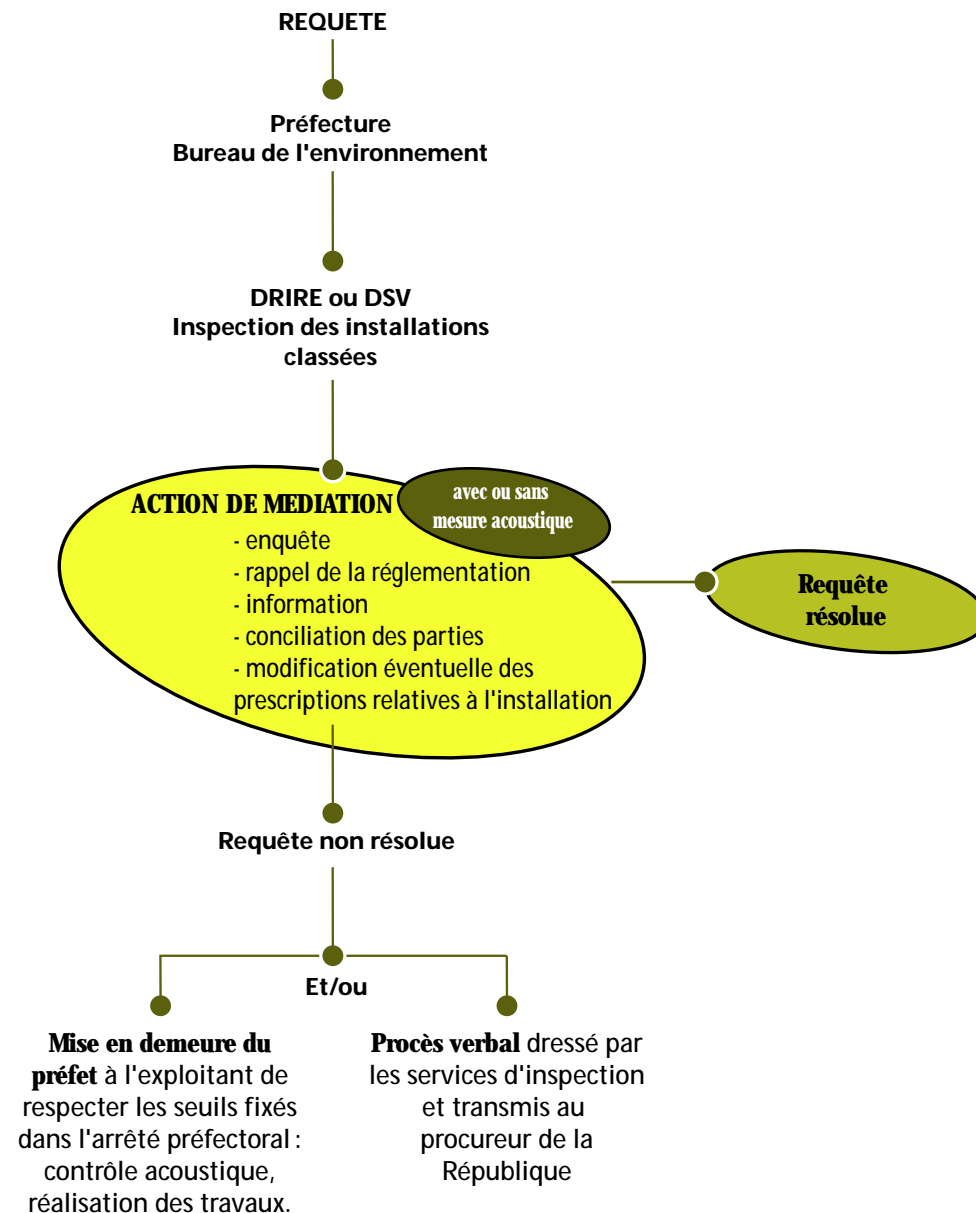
REQUETE

Préfecture
Bureau de l'environnement

DRIRE ou DSV
Inspection des installations classées

ACTION DE MEDIATION

avec ou sans mesure acoustique

- enquête
- rappel de la réglementation
- information
- conciliation des parties
- modification éventuelle des prescriptions relatives à l'installation

Requête résolue

Requête non résolue

Et/ou

Mise en demeure du préfet à l'exploitant de respecter les seuils fixés dans l'arrêté préfectoral : contrôle acoustique, réalisation des travaux.

Procès verbal dressé par les services d'inspection et transmis au procureur de la République